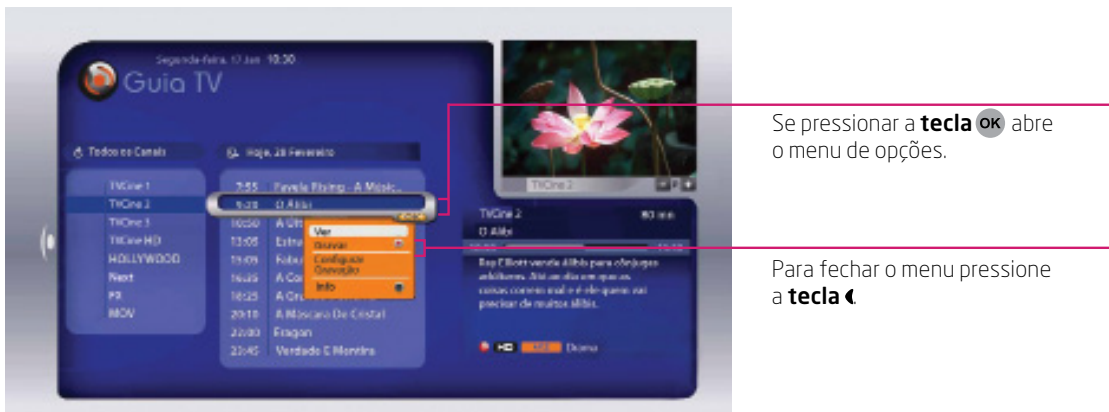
Segunda-feira, 17 Jan 10:30

Guia TV

Todos os Canais

Hoje, 28 Fevereiro

TVOne 1
TVOne 2
TVOne 3
TVOne HD
HOLLYWOOD
Next
FX
MOV

7:55 Favela Rising - A Músic...
9:20 O Álibi
10:50 A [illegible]
13:05 Extr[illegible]
15:05 Fab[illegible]
16:15 A Co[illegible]
18:25 A Gr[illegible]
20:10 A Máscara De Cristal
22:00 Eragon
23:45 Verdade E Mentira

Ver
Gravar
Configurar Gravação
Info

TVOne 2

TVOne 2
O Álibi
80 min

Ray Elliott vende Álibis para cônjuges adúlteros. Até ao dia em que as coisas correm mal e é ele quem vai precisar de muitos álibis.

HD
Drama

Se pressionar a tecla OK abre o menu de opções.

Para fechar o menu pressione a tecla ◖.